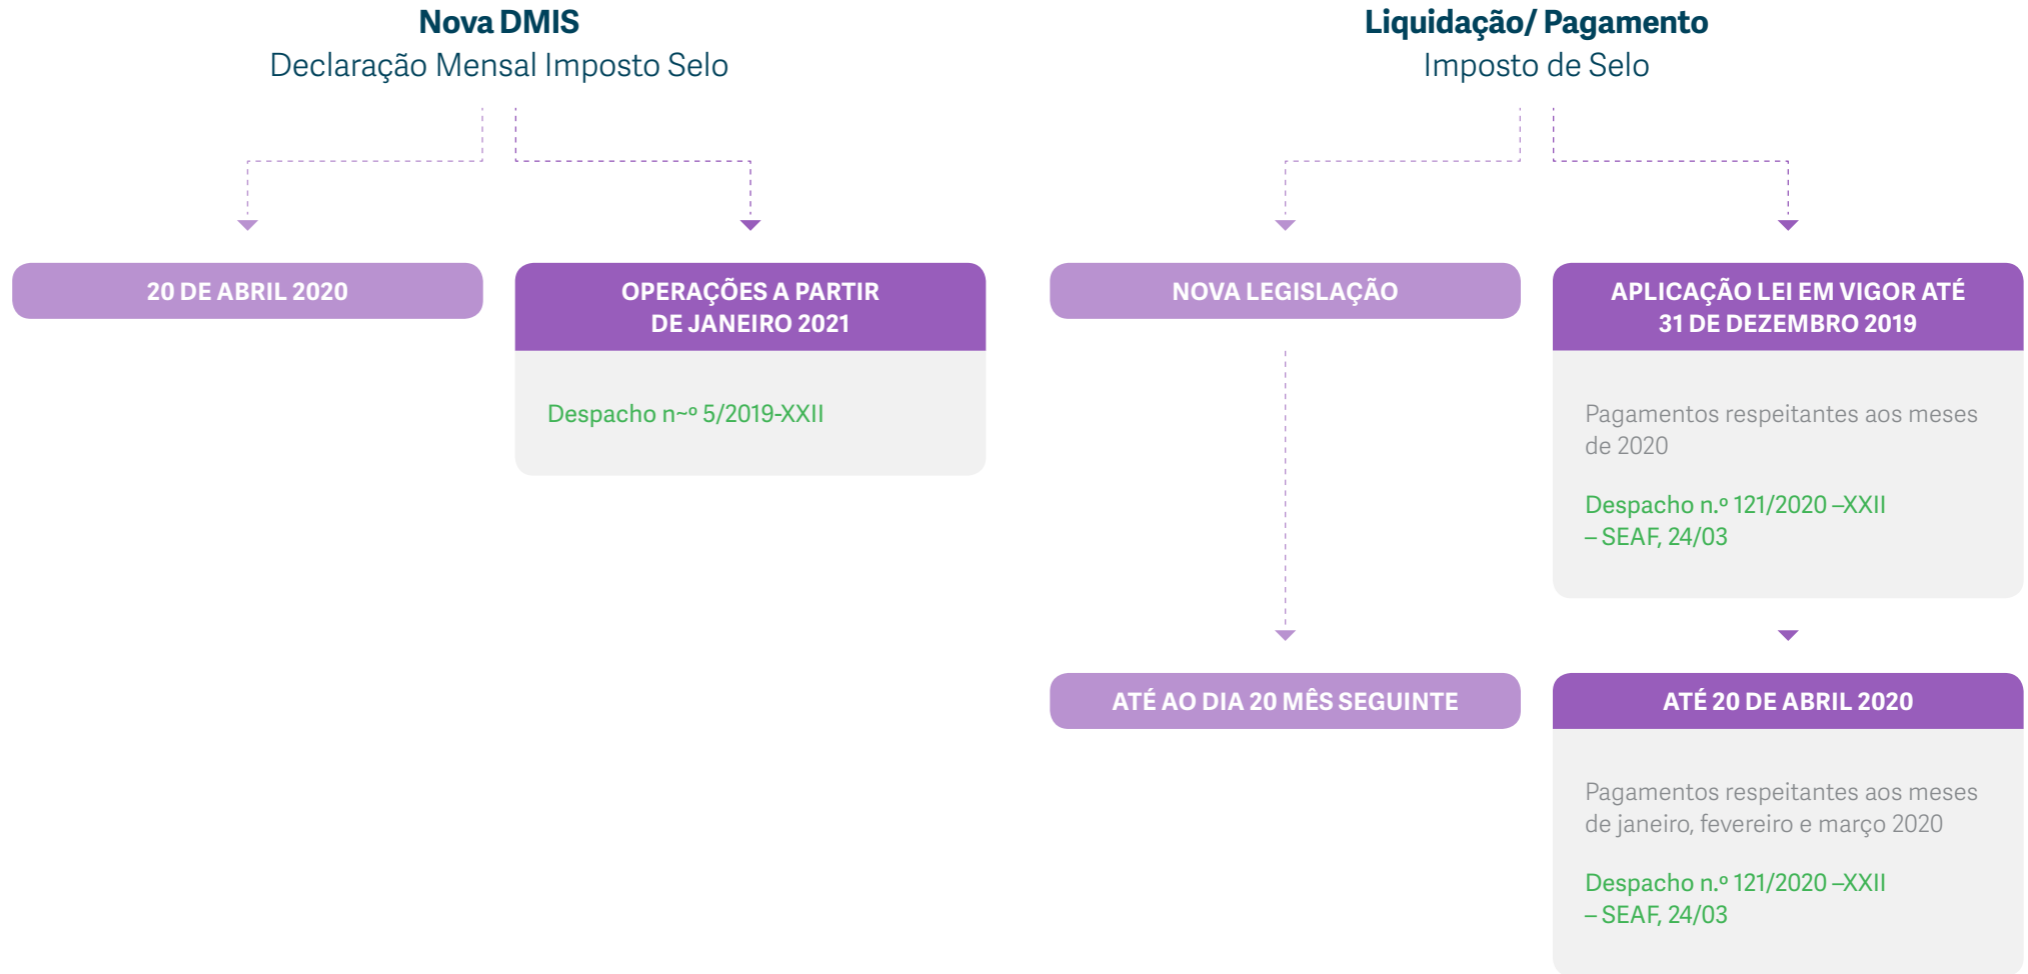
Nova DMIS
Declaração Mensal Imposto Selo

20 DE ABRIL 2020

OPERAÇÕES A PARTIR DE JANEIRO 2021

Despacho n~º 5/2019-XXII

Liquidação/ Pagamento
Imposto de Selo

NOVA LEGISLAÇÃO

ATÉ AO DIA 20 MÊS SEGUINTE

APLICAÇÃO LEI EM VIGOR ATÉ 31 DE DEZEMBRO 2019

Pagamentos respeitantes aos meses de 2020

Despacho n.º 121/2020 –XXII – SEAF, 24/03

ATÉ 20 DE ABRIL 2020

Pagamentos respeitantes aos meses de janeiro, fevereiro e março 2020

Despacho n.º 121/2020 –XXII – SEAF, 24/03